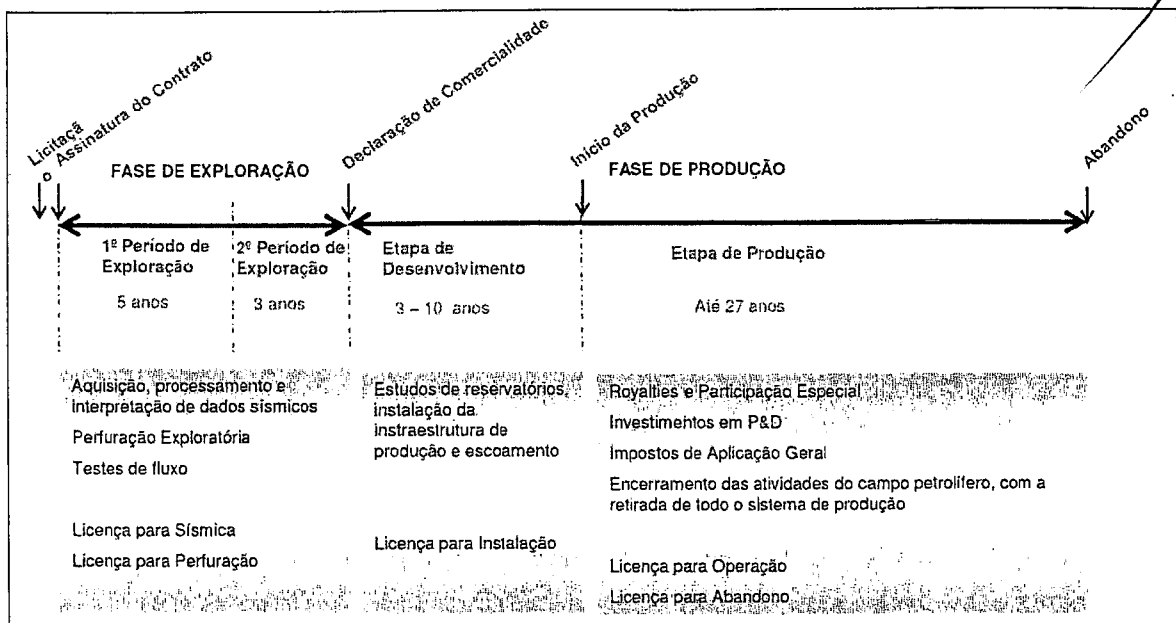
Licitação

Assinatura do Contrato

FASE DE EXPLORAÇÃO

Declaração de Comercialidade

Início da Produção

FASE DE PRODUÇÃO

Abandono

1º Período de Exploração

5 anos

2º Período de Exploração

3 anos

Etapa de Desenvolvimento

3 – 10 anos

Etapa de Produção

Até 27 anos

Aquisição, processamento e interpretação de dados sísmicos

Perfuração Exploratória

Testes de fluxo

Licença para Sísmica

Licença para Perfuração

Estudos de reservatórios, instalação da instraestrutura de produção e escoamento

Licença para Instalação

Royalties e Participação Especial

Investimentos em P&D

Impostos de Aplicação Geral

Encerramento das atividades do campo petrolífero, com a retirada de todo o sistema de produção

Licença para Operação

Licença para Abandono